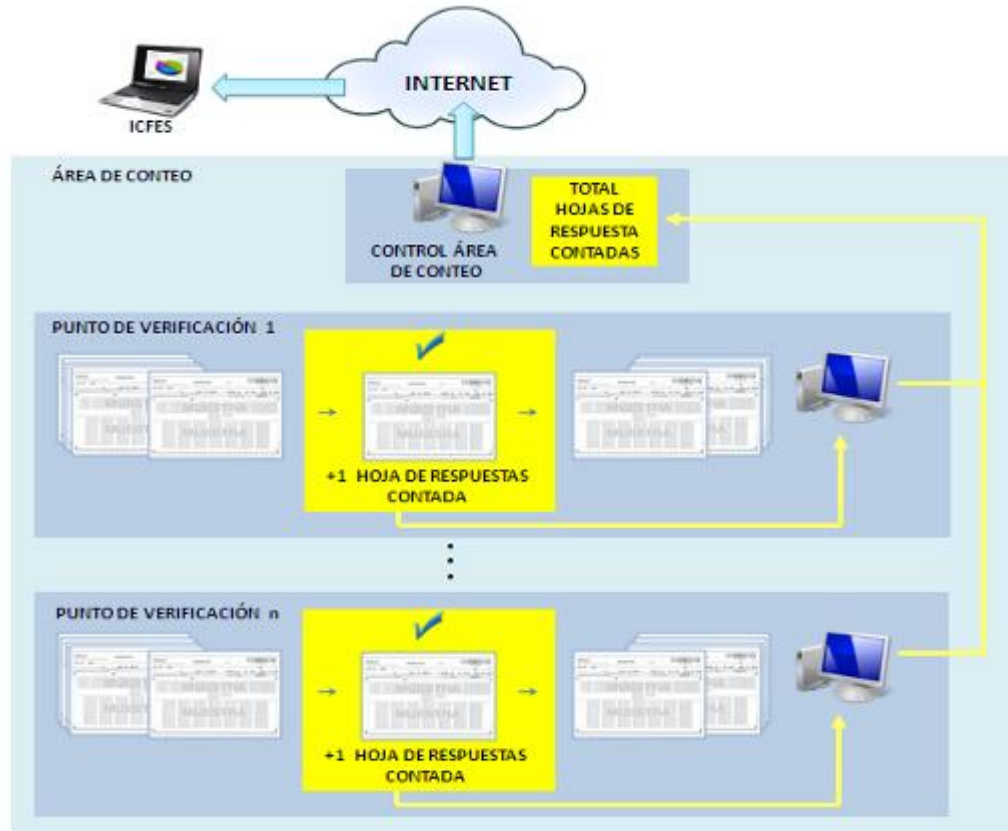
INTERNET

ICFES

ÁREA DE CONTEO

CONTROL ÁREA DE CONTEO

TOTAL HOJAS DE RESPUESTA CONTADAS

PUNTO DE VERIFICACIÓN 1

+1 HOJA DE RESPUESTAS CONTADA

PUNTO DE VERIFICACIÓN n

+1 HOJA DE RESPUESTAS CONTADA